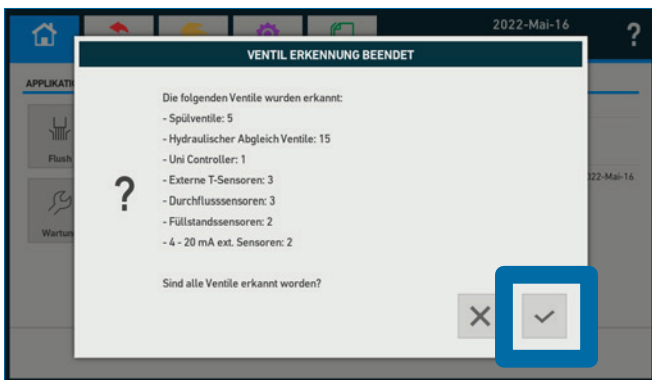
2022-Mai-16

?

APPLIKATI

Flush

Wartun

2022-Mai-16

VENTIL ERKENNUNG BEENDET

?

Die folgenden Ventile wurden erkannt:
- Spülventile: 5
- Hydraulischer Abgleich Ventile: 15
- Uni Controller: 1
- Externe T-Sensoren: 3
- Durchflusssensoren: 3
- Füllstandssensoren: 2
- 4 - 20 mA ext. Sensoren: 2

Sind alle Ventile erkannt worden?